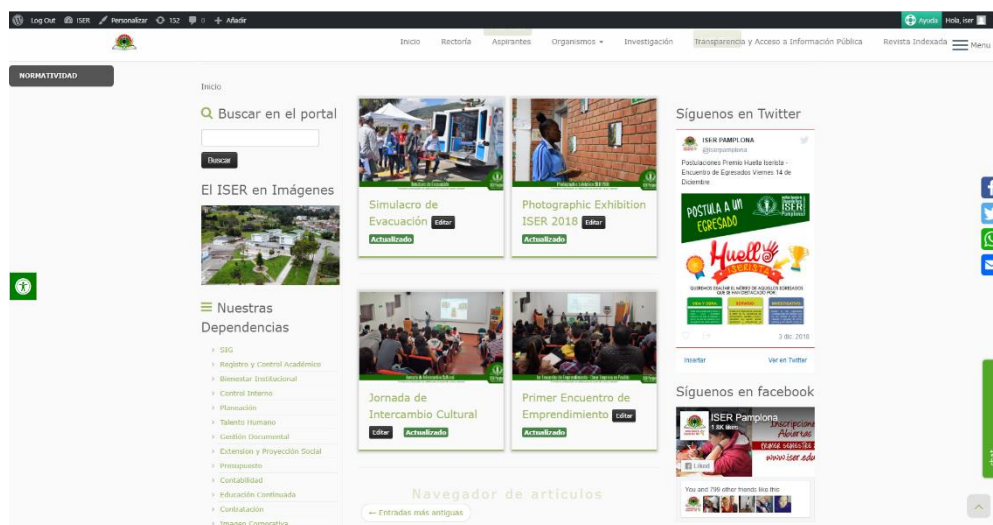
Log Out ISER Personalizar 152 0 + Añadir
Ayuda Hola, iser

Inicio Rectoría Aspirantes Organismos Investigación Transparencia y Acceso a Información Pública Revista Indexada Menu

NORMATIVIDAD

Inicio

Buscar en el portal

Buscar

El ISER en Imágenes

Nuestras Dependencias

SIG
Registro y Control Académico
Bienestar Institucional
Control Interno
Planeación
Talento Humano
Gestión Documental
Extension y Proyección Social
Presupuesto
Contabilidad
Educación Continuada
Contratación
Imagen Corporativa

Simulacro de Evacuación Editar
Actualizado

Photographic Exhibition ISER 2018 Editar
Actualizado

Jornada de Intercambio Cultural
Editar Actualizado

Primer Encuentro de Emprendimiento Editar
Actualizado

Navegador de artículos
← Entradas más antiguas

Síguenos en Twitter

ISER PAMPLONA
@iserpamplona
Postulaciones Premio Huella Iserista - Encuentro de Egresados Viernes 14 de Diciembre

POSTULA A UN EGRESADO
Huella Iserista

3 dic. 2018

Insertar Ver en Twitter

Síguenos en facebook

ISER Pamplona
1.8K likes
Inscripciones Abiertas
www.iser.edu
Liked

You and 799 other friends like this